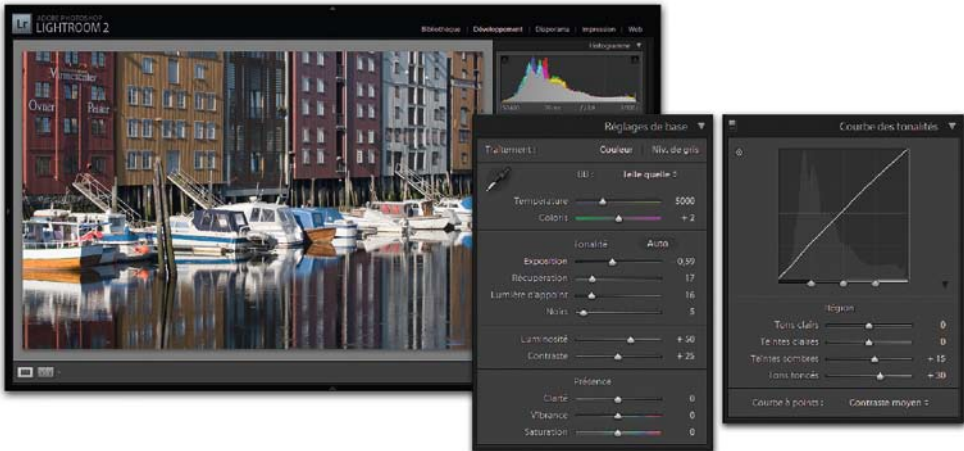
Lr ADOBE PHOTOSHOP LIGHTROOM 2

Bibliothèque | Développement | Diaporama | Impression | Web

Histogramme

Réglages de base

Traitement : Couleur Niv. de gris

BB : Telle quelle

Température 5000
Coloris + 2

Tonalité Auto

Exposition 0,59
Récupération 17
Lumière d'appoint 16
Noirs 5

Luminosité + 50
Contraste + 25

Présence

Clarté 0
Vibrance 0
Saturation 0

Courbe des tonalités

Région

Tons clairs 0
Teintes claires 0
Teintes sombres + 15
Tons foncés + 30

Courbe à points : Contraste moyen